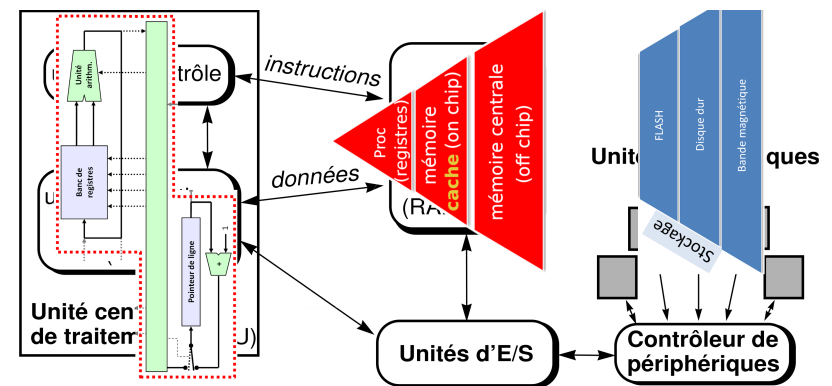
Unité arithm.
Banc de registres
Pointeur de ligne
+
1
trôle
instructions
données
U
Unité cent
de traitem
U)
Proc (registres)
mémoire cache (on chip)
mémoire centrale (off chip)
(RA
FLASH
Disque dur
Bande magnétique
Stockage
Unit
ques
Unités d'E/S
Contrôleur de périphériques